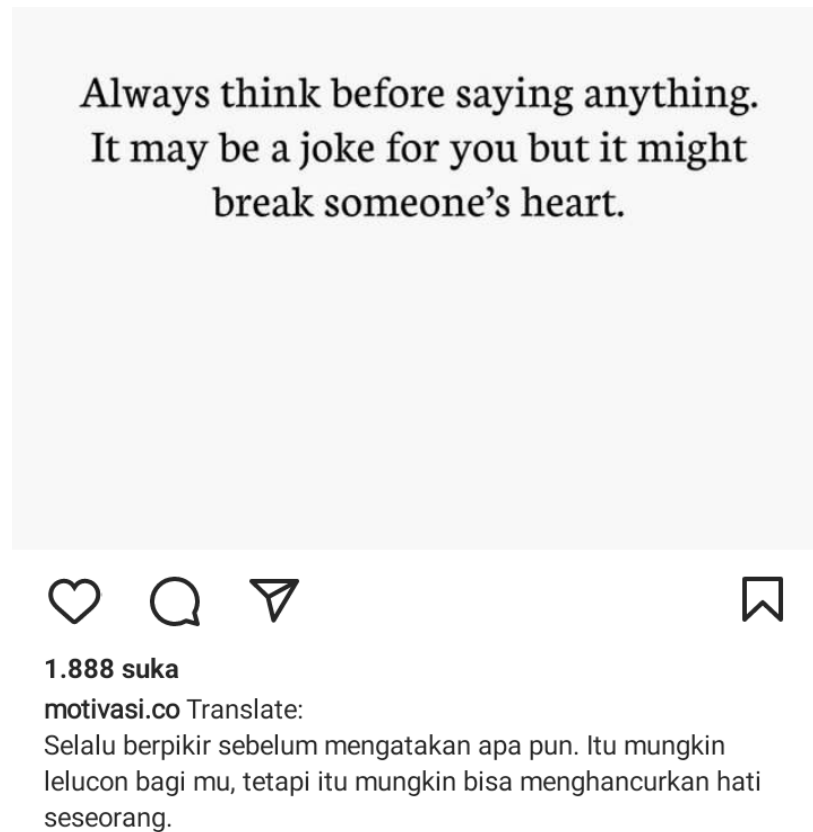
Always think before saying anything. It may be a joke for you but it might break someone's heart.

1.888 suka

motivasi.co Translate:
Selalu berpikir sebelum mengatakan apa pun. Itu mungkin lelucon bagi mu, tetapi itu mungkin bisa menghancurkan hati seseorang.